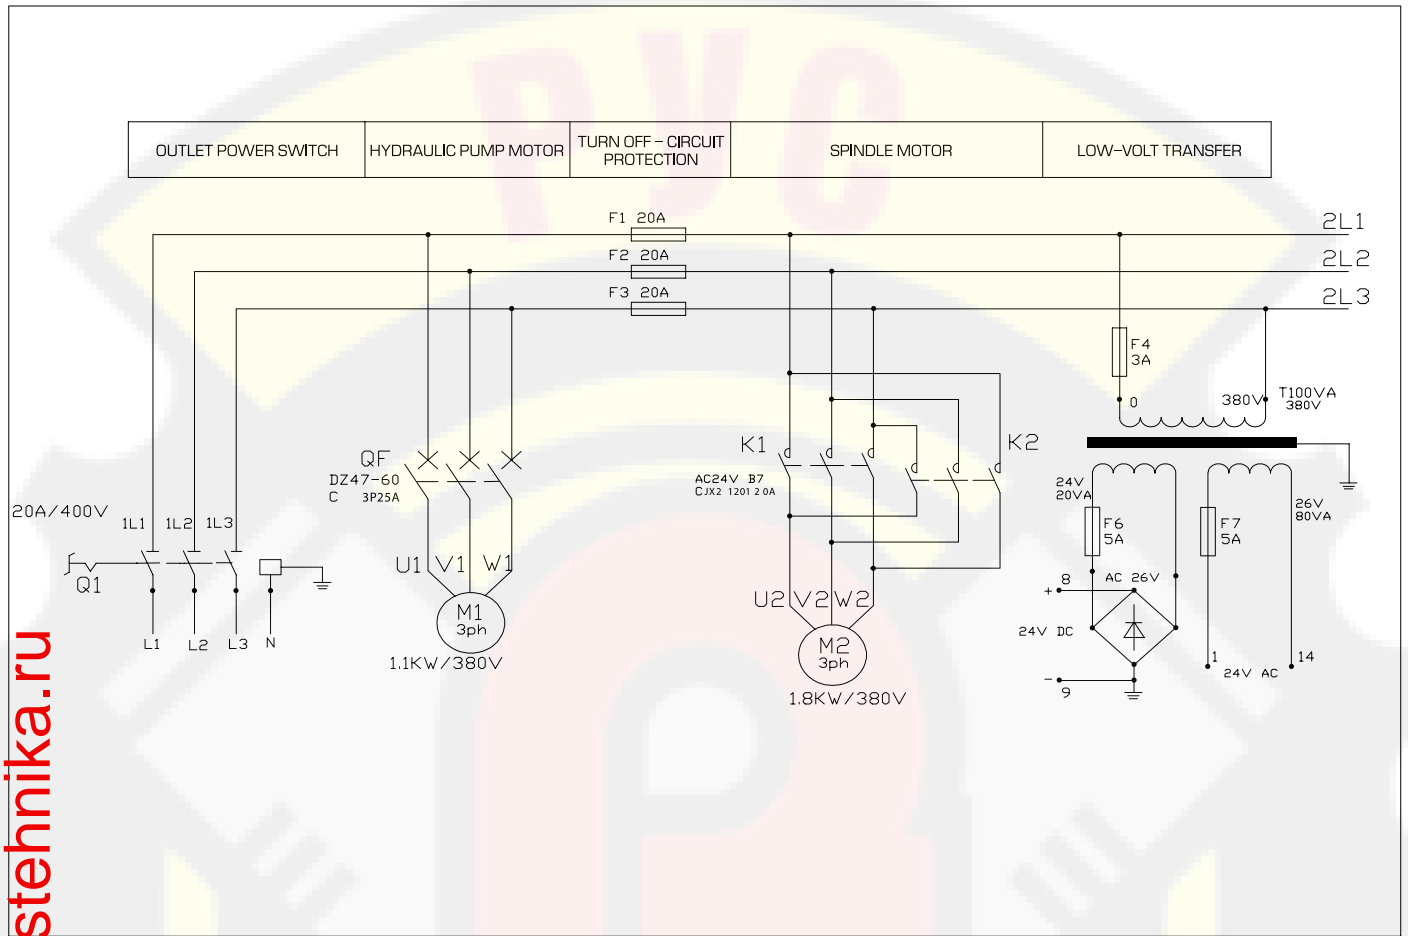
| OUTLET POWER SWITCH | HYDRAULIC PUMP MOTOR | TURN OFF – CIRCUIT PROTECTION | SPINDLE MOTOR | LOW-VOLT TRANSFER |
|---|---|---|---|---|

F1 20A
F2 20A
F3 20A
2L1
2L2
2L3

F4
3A
0
380V
T100VA
380V

QF
DZ47-60
C 3P25A

K1
AC24V B7
CJX2 1201 2 0A
K2

20A/400V
1L1 1L2 1L3
Q1
L1 L2 L3 N

U1 V1 W1
M1
3ph
1.1KW/380V

U2 V2 W2
M2
3ph
1.8KW/380V

24V
20VA
F6
5A
F7
5A
26V
80VA
8
+
AC 26V
24V DC
-
9
1
14
24V AC

stehnika.ru